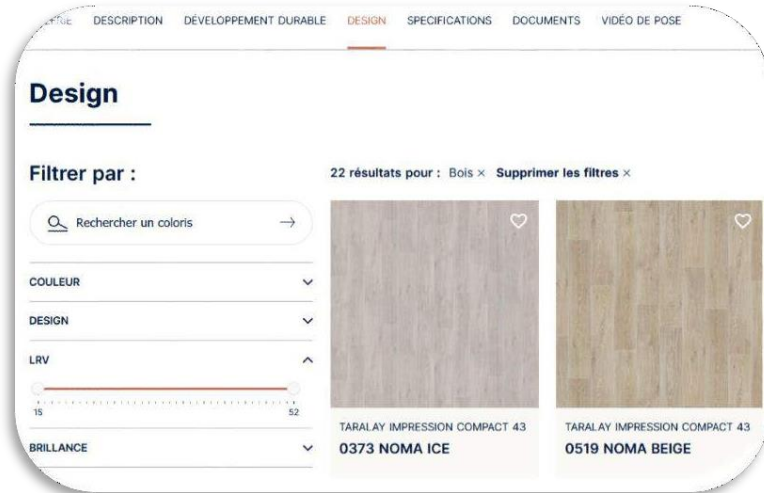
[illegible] DESCRIPTION DÉVELOPPEMENT DURABLE DESIGN SPECIFICATIONS DOCUMENTS VIDÉO DE POSE

Design

Filtrer par :

Rechercher un coloris →

COULEUR

DESIGN

LRV

15 52

BRILLANCE

22 résultats pour : Bois × Supprimer les filtres ×

TARALAY IMPRESSION COMPACT 43
0373 NOMA ICE

TARALAY IMPRESSION COMPACT 43
0519 NOMA BEIGE